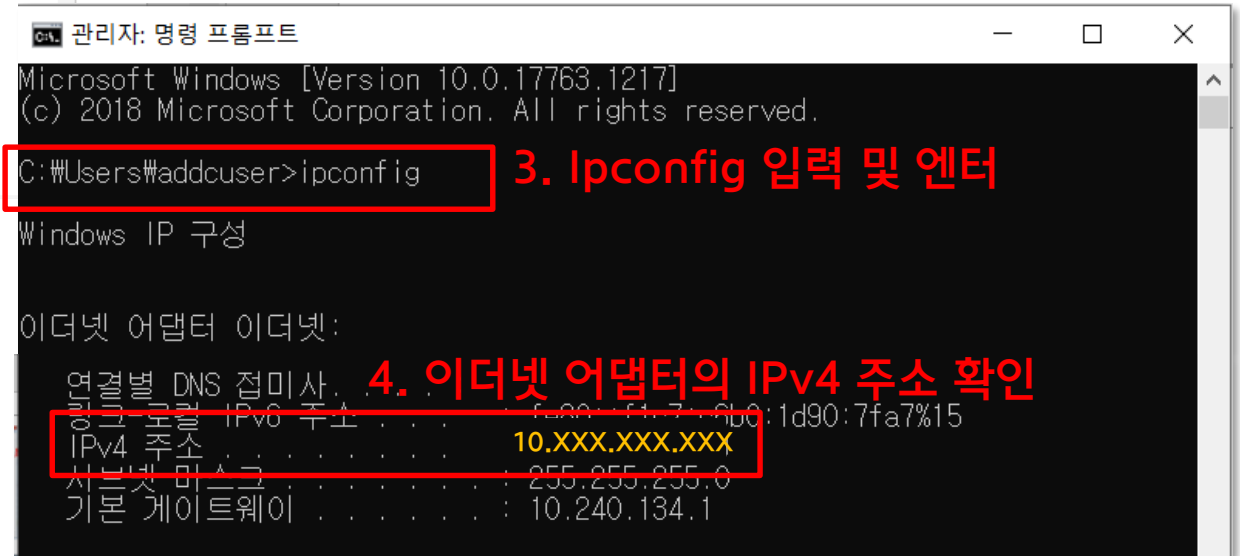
관리자: 명령 프롬프트

Microsoft Windows [Version 10.0.17763.1217]
(c) 2018 Microsoft Corporation. All rights reserved.

C:\Users\addcuser>ipconfig

3. Ipconfig 입력 및 엔터

Windows IP 구성

이더넷 어댑터 이더넷:

4. 이더넷 어댑터의 IPv4 주소 확인

연결별 DNS 접미사. . . .
링크-로컬 IPv6 주소 . . . . : fe80::f1:7:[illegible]b0:1d90:7fa7%15
IPv4 주소 . . . . . . . . 10.XXX.XXX.XXX
서브넷 마스크 . . . . . . . : 255.255.255.0
기본 게이트웨이 . . . . . . : 10.240.134.1